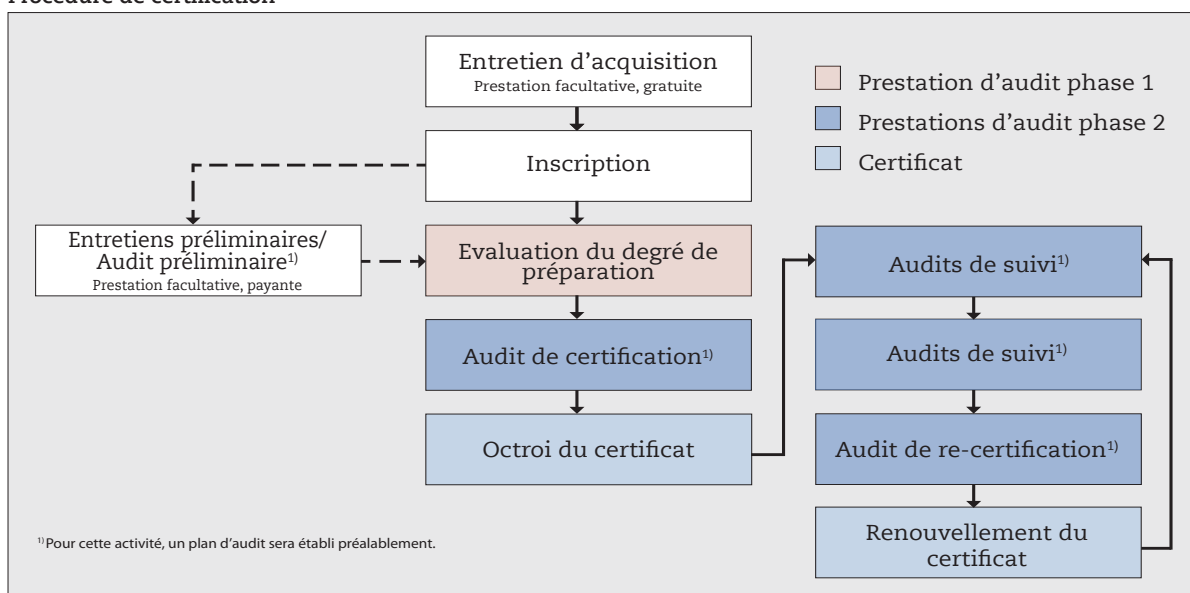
Procédure de certification

Entretien d'acquisition
Prestation facultative, gratuite

Prestation d'audit phase 1

Prestations d'audit phase 2

Certificat

Inscription

Entretiens préliminaires/ Audit préliminaire$^{1)}$
Prestation facultative, payante

Evaluation du degré de préparation

Audits de suivi$^{1)}$

Audit de certification$^{1)}$

Audits de suivi$^{1)}$

Octroi du certificat

Audit de re-certification$^{1)}$

$^{1)}$ Pour cette activité, un plan d'audit sera établi préalablement.

Renouvellement du certificat